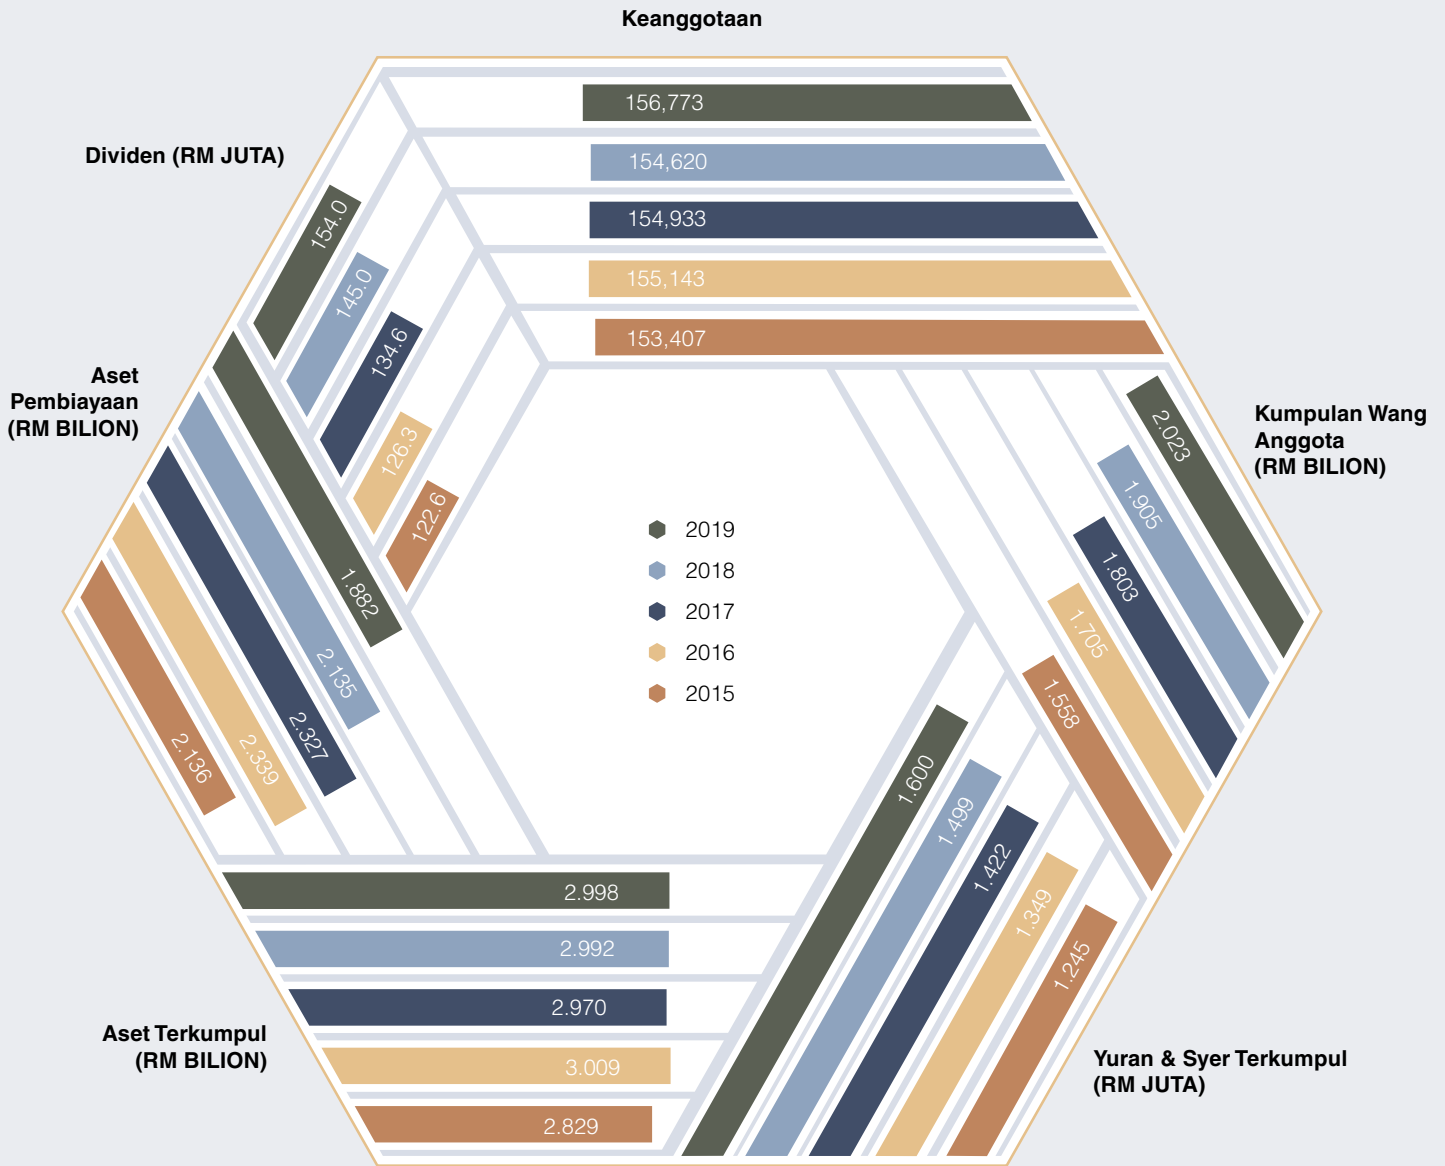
Keanggotaan

156,773
154,620
154,933
155,143
153,407

Dividen (RM JUTA)

154.0
145.0
134.6
126.3
122.6

Aset Pembiayaan (RM BILION)

1.882
2.135
2.327
2.339
2.136

Kumpulan Wang Anggota (RM BILION)

2.023
1.905
1.803
1.705
1.558

2019
2018
2017
2016
2015

Aset Terkumpul (RM BILION)

2.998
2.992
2.970
3.009
2.829

Yuran & Syer Terkumpul (RM JUTA)

1.600
1.499
1.422
1.349
1.245